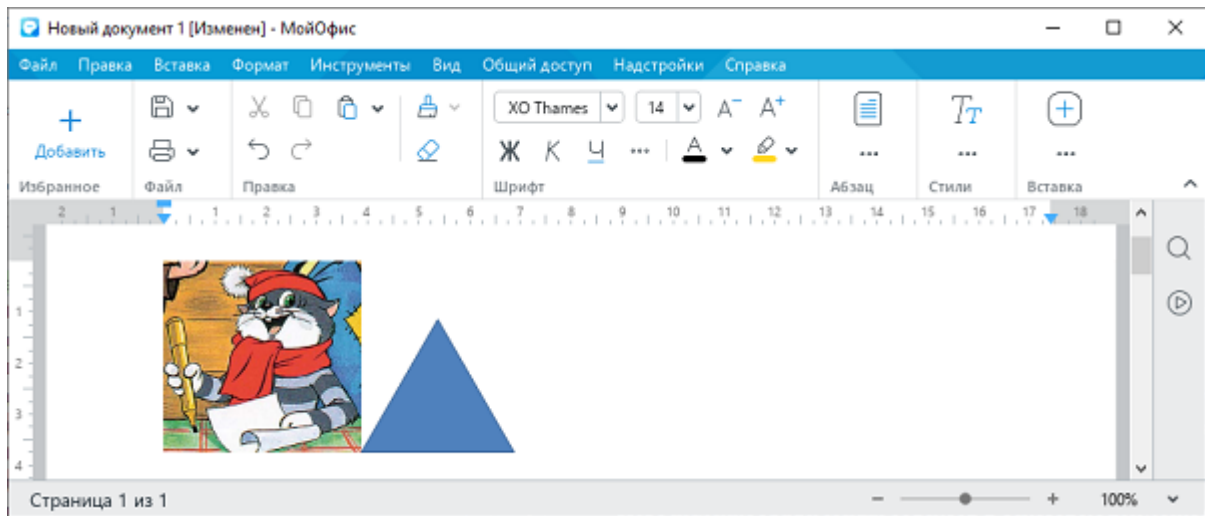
Новый документ 1 [Изменен] - МойОфис

Файл Правка Вставка Формат Инструменты Вид Общий доступ Надстройки Справка

Добавить
Избранное

Файл

Правка

XO Thames 14
Ж К Ч
Шрифт

Абзац

Стили

Вставка

2 1 1 2 3 4 5 6 7 8 9 10 11 12 13 14 15 16 17 18

1
2
3
4

Страница 1 из 1

100%